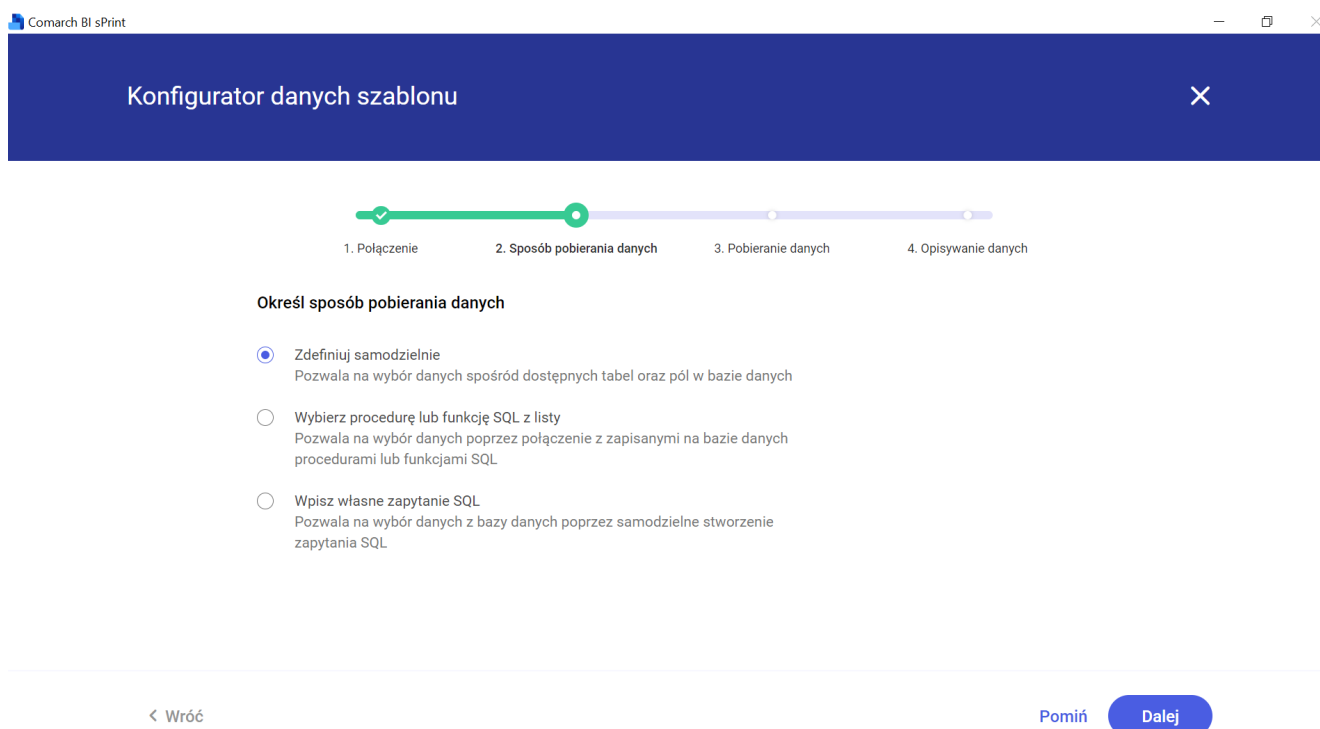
Comarch BI sPrint

Konfigurator danych szablonu

1. Połączenie
2. Sposób pobierania danych
3. Pobieranie danych
4. Opisywanie danych

Określ sposób pobierania danych

Zdefiniuj samodzielnie
Pozwala na wybór danych spośród dostępnych tabel oraz pól w bazie danych

Wybierz procedurę lub funkcję SQL z listy
Pozwala na wybór danych poprzez połączenie z zapisanymi na bazie danych procedurami lub funkcjami SQL

Wpisz własne zapytanie SQL
Pozwala na wybór danych z bazy danych poprzez samodzielne stworzenie zapytania SQL

< Wróć

Pomiń
Dalej